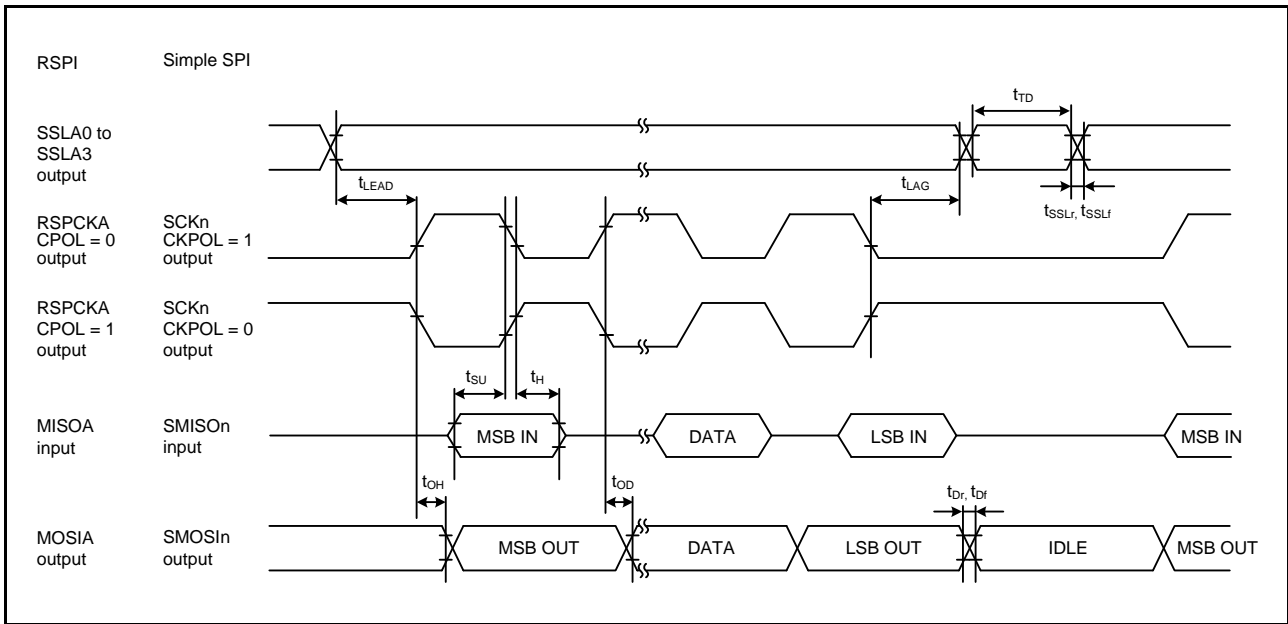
RSPI

Simple SPI

$t_{TD}$

SSLA0 to SSLA3 output

$t_{LEAD}$

$t_{LAG}$

$t_{SSLr}$, $t_{SSLf}$

RSPCKA CPOL = 0 output

SCKn CKPOL = 1 output

RSPCKA CPOL = 1 output

SCKn CKPOL = 0 output

$t_{SU}$

$t_{H}$

MISOA input

SMISOn input

MSB IN

DATA

LSB IN

MSB IN

$t_{OH}$

$t_{OD}$

$t_{Dr}$, $t_{Df}$

MOSIA output

SMOSIn output

MSB OUT

DATA

LSB OUT

IDLE

MSB OUT